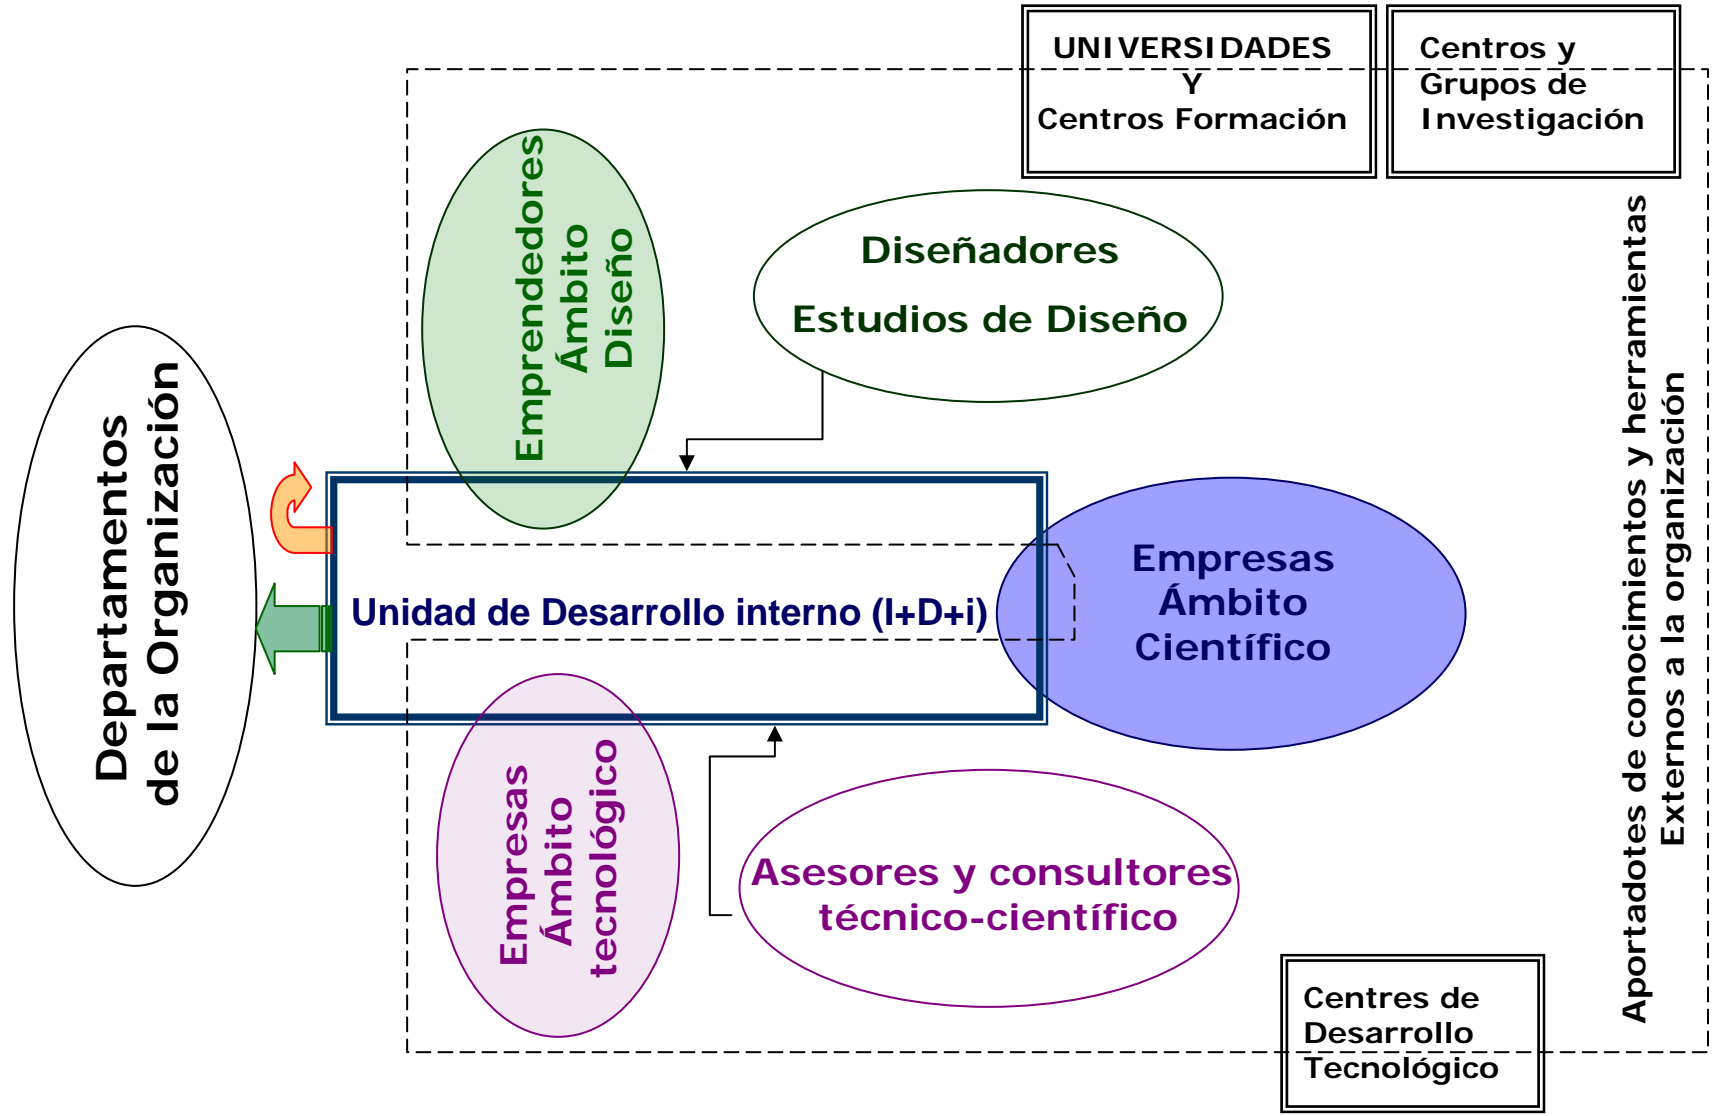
UNIVERSIDADES
Y
Centros Formación

Centros y
Grupos de
Investigación

Departamentos
de la Organización

Emprendedores
Ámbito
Diseño

Diseñadores
Estudios de Diseño

Unidad de Desarrollo interno (I+D+i)

Empresas
Ámbito
Científico

Empresas
Ámbito
tecnológico

Asesores y consultores
técnico-científico

Centres de
Desarrollo
Tecnológico

Aportadotes de conocimientos y herramientas
Externos a la organización